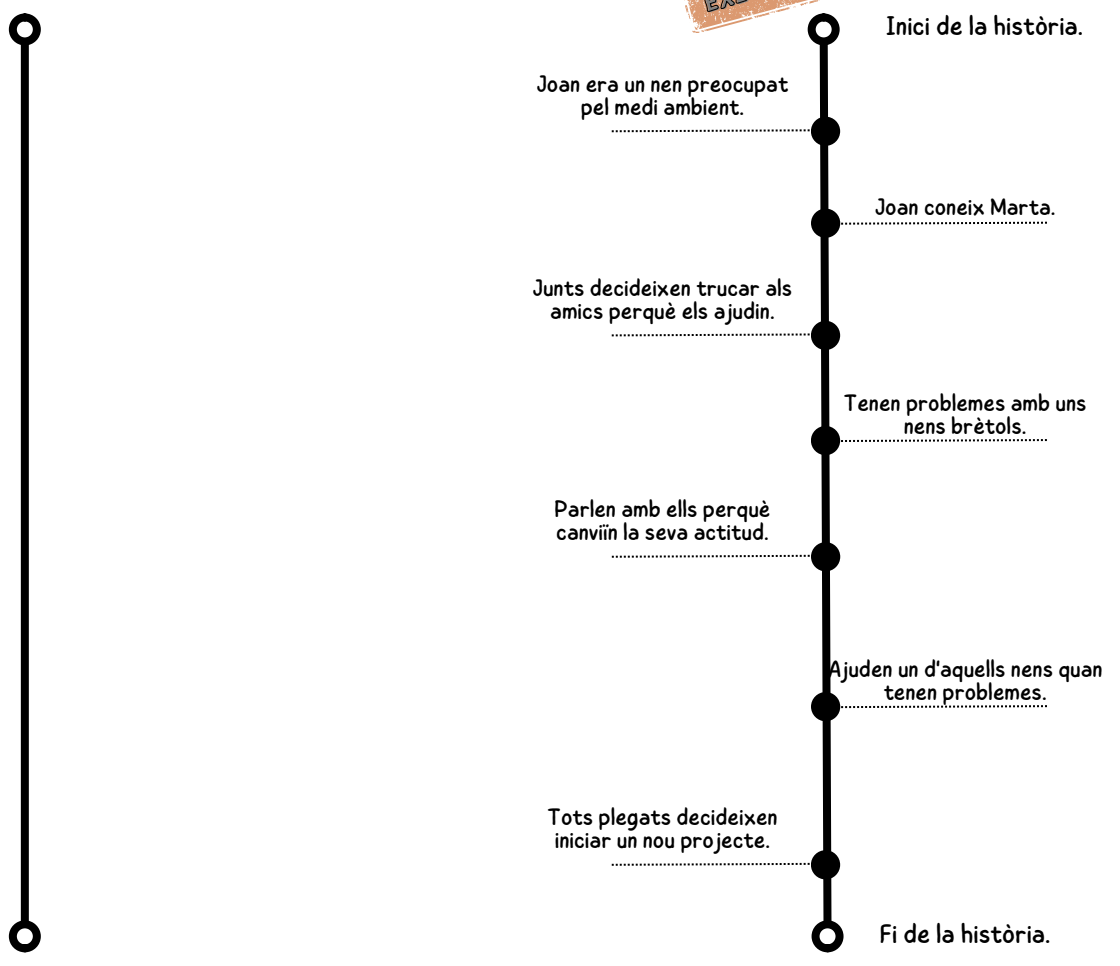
EXE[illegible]

Inici de la història.

Joan era un nen preocupat pel medi ambient.

Joan coneix Marta.

Junts decideixen trucar als amics perquè els ajudin.

Tenen problemes amb uns nens brètols.

Parlen amb ells perquè canviïn la seva actitud.

Ajuden un d'aquells nens quan tenen problemes.

Tots plegats decideixen iniciar un nou projecte.

Fi de la història.